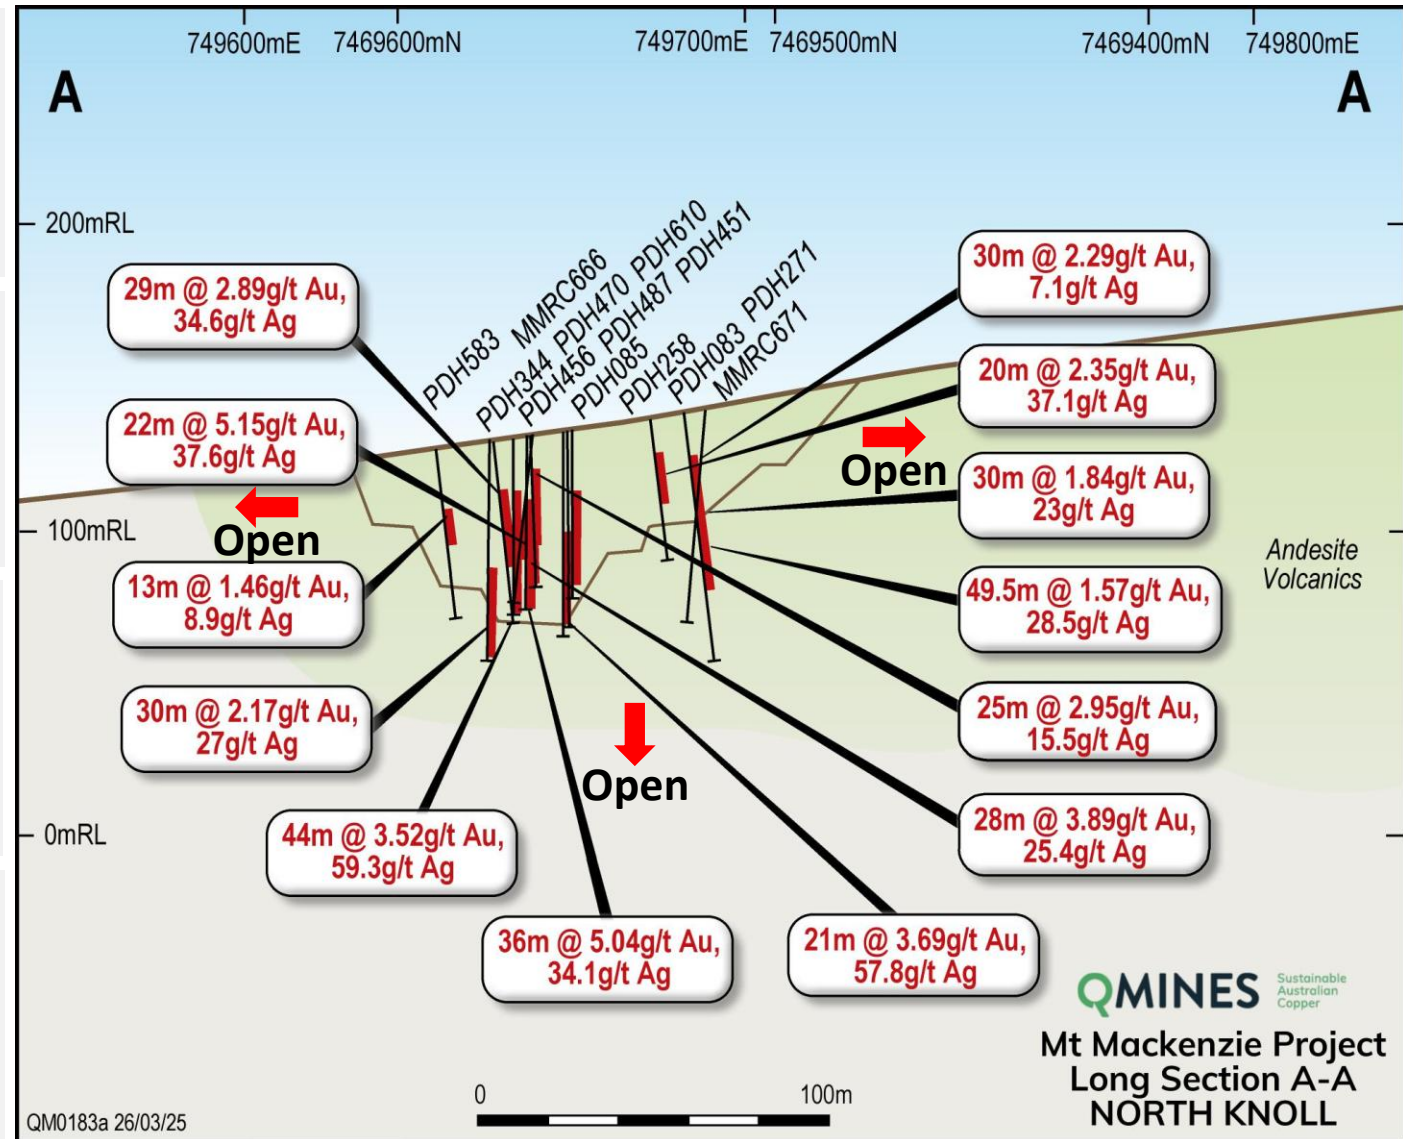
749600mE 7469600mN 749700mE 7469500mN 7469400mN 749800mE

A A

200mRL

100mRL

0mRL

29m @ 2.89g/t Au, 34.6g/t Ag

22m @ 5.15g/t Au, 37.6g/t Ag

Open

13m @ 1.46g/t Au, 8.9g/t Ag

30m @ 2.17g/t Au, 27g/t Ag

44m @ 3.52g/t Au, 59.3g/t Ag

36m @ 5.04g/t Au, 34.1g/t Ag

21m @ 3.69g/t Au, 57.8g/t Ag

PDH583 MMRC666 PDH344 PDH470 PDH610 PDH456 PDH487 PDH451 PDH085 PDH258 PDH083 PDH271 MMRC671

30m @ 2.29g/t Au, 7.1g/t Ag

20m @ 2.35g/t Au, 37.1g/t Ag

Open

30m @ 1.84g/t Au, 23g/t Ag

Andesite Volcanics

49.5m @ 1.57g/t Au, 28.5g/t Ag

25m @ 2.95g/t Au, 15.5g/t Ag

28m @ 3.89g/t Au, 25.4g/t Ag

Open

QMINES Sustainable Australian Copper

Mt Mackenzie Project
Long Section A-A
NORTH KNOLL

0 100m

QM0183a 26/03/25